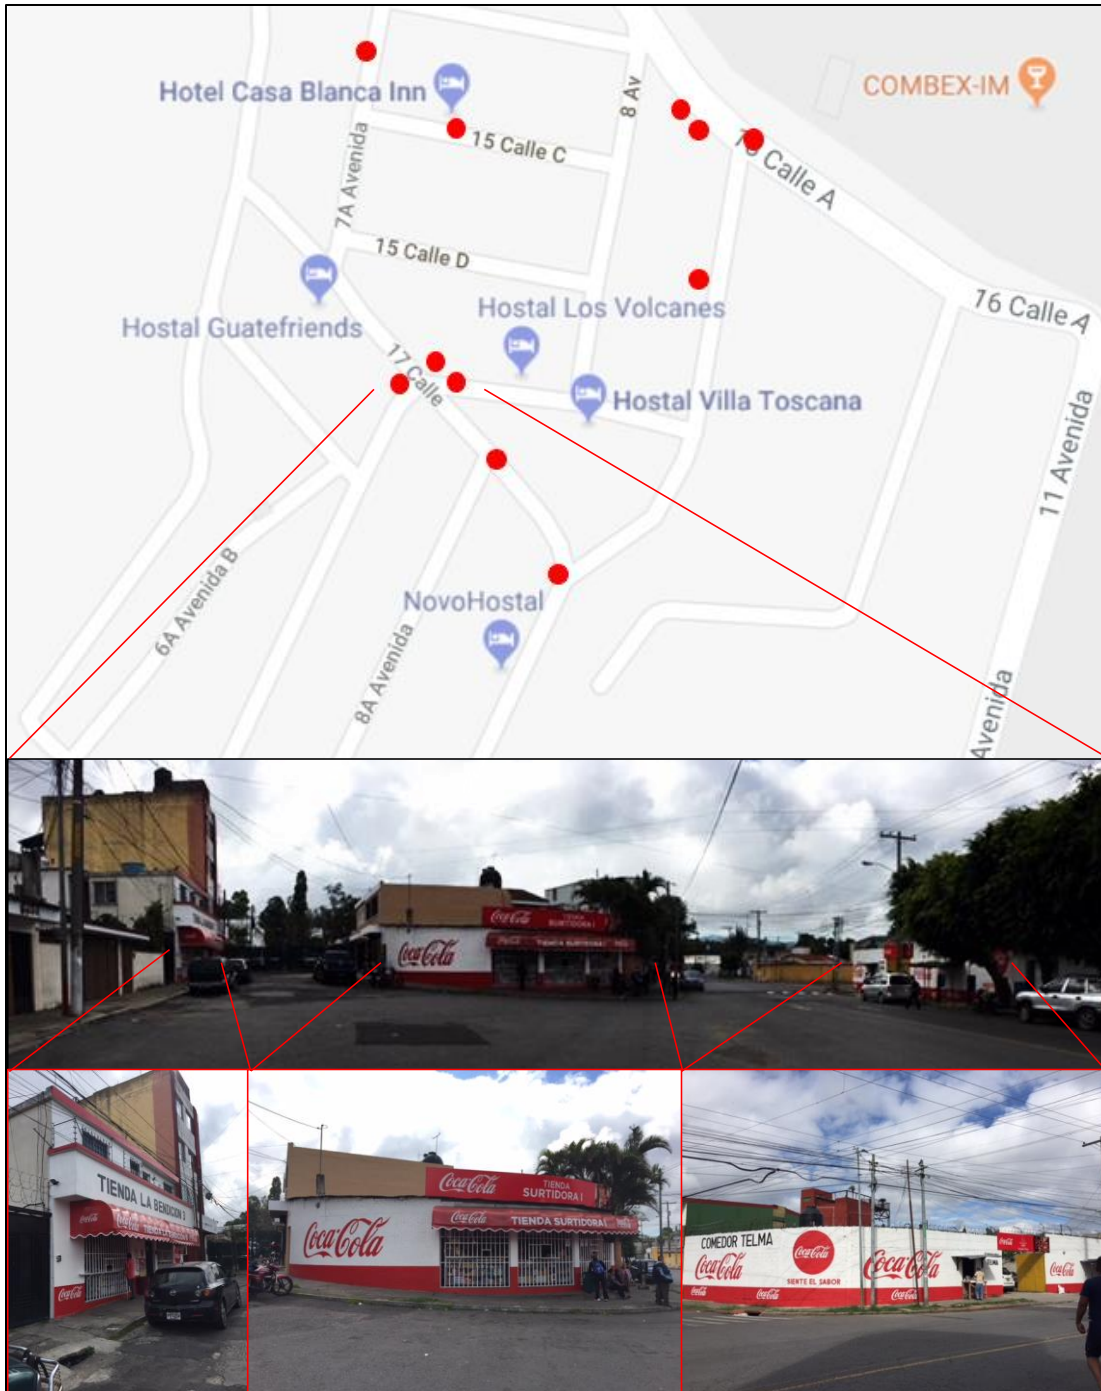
Hotel Casa Blanca Inn

15 Calle C

8 Av

COMBEX-IM

16 Calle A

7A Avenida

15 Calle D

Hostal Guatefriends

Hostal Los Volcanes

76 Calle A

17 Calle

Hostal Villa Toscana

11 Avenida

6A Avenida B

NovoHostal

8A Avenida

Avenida

Coca-Cola

TIENDA SURTIDORA

Coca-Cola TIENDA SURTIDORA

TIENDA LA BENDICION

Coca-Cola

Coca-Cola

Coca-Cola TIENDA SURTIDORA

Coca-Cola TIENDA SURTIDORA

Coca-Cola

COMEDOR TELMA

Coca-Cola

Coca-Cola

SIENTE EL SABOR

Coca-Cola

Coca-Cola

Coca-Cola

Coca-Cola